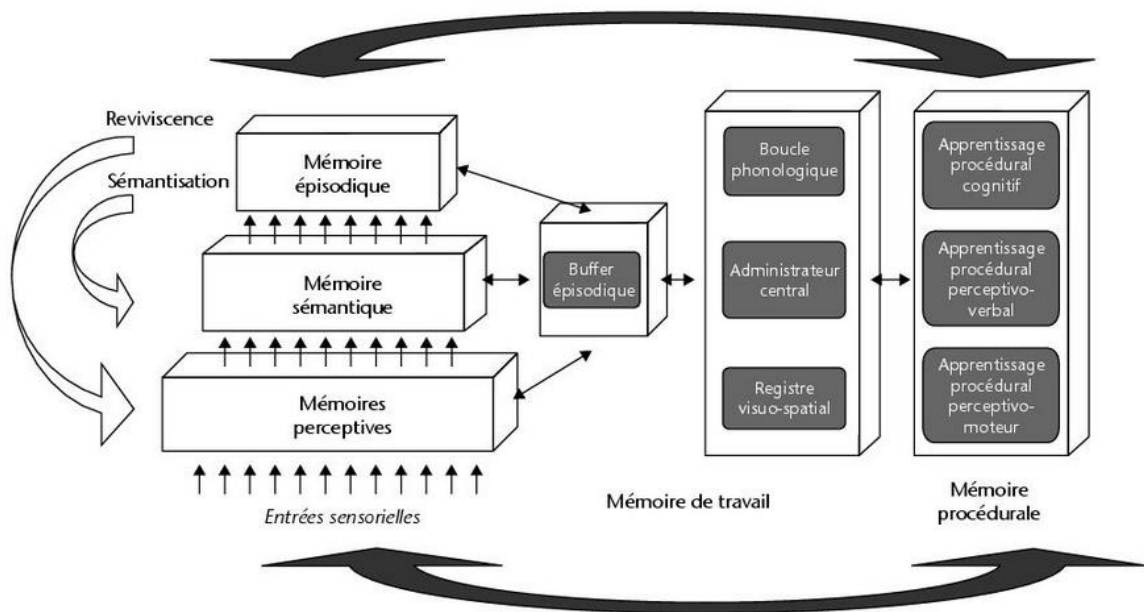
Reviviscence

Sémantisation

Mémoire épisodique

Mémoire sémantique

Mémoires perceptives

Entrées sensorielles

Buffer épisodique

Boucle phonologique

Administrateur central

Registre visuo-spatial

Mémoire de travail

Apprentissage procédural cognitif

Apprentissage procédural perceptivo-verbal

Apprentissage procédural perceptivo-moteur

Mémoire procédurale